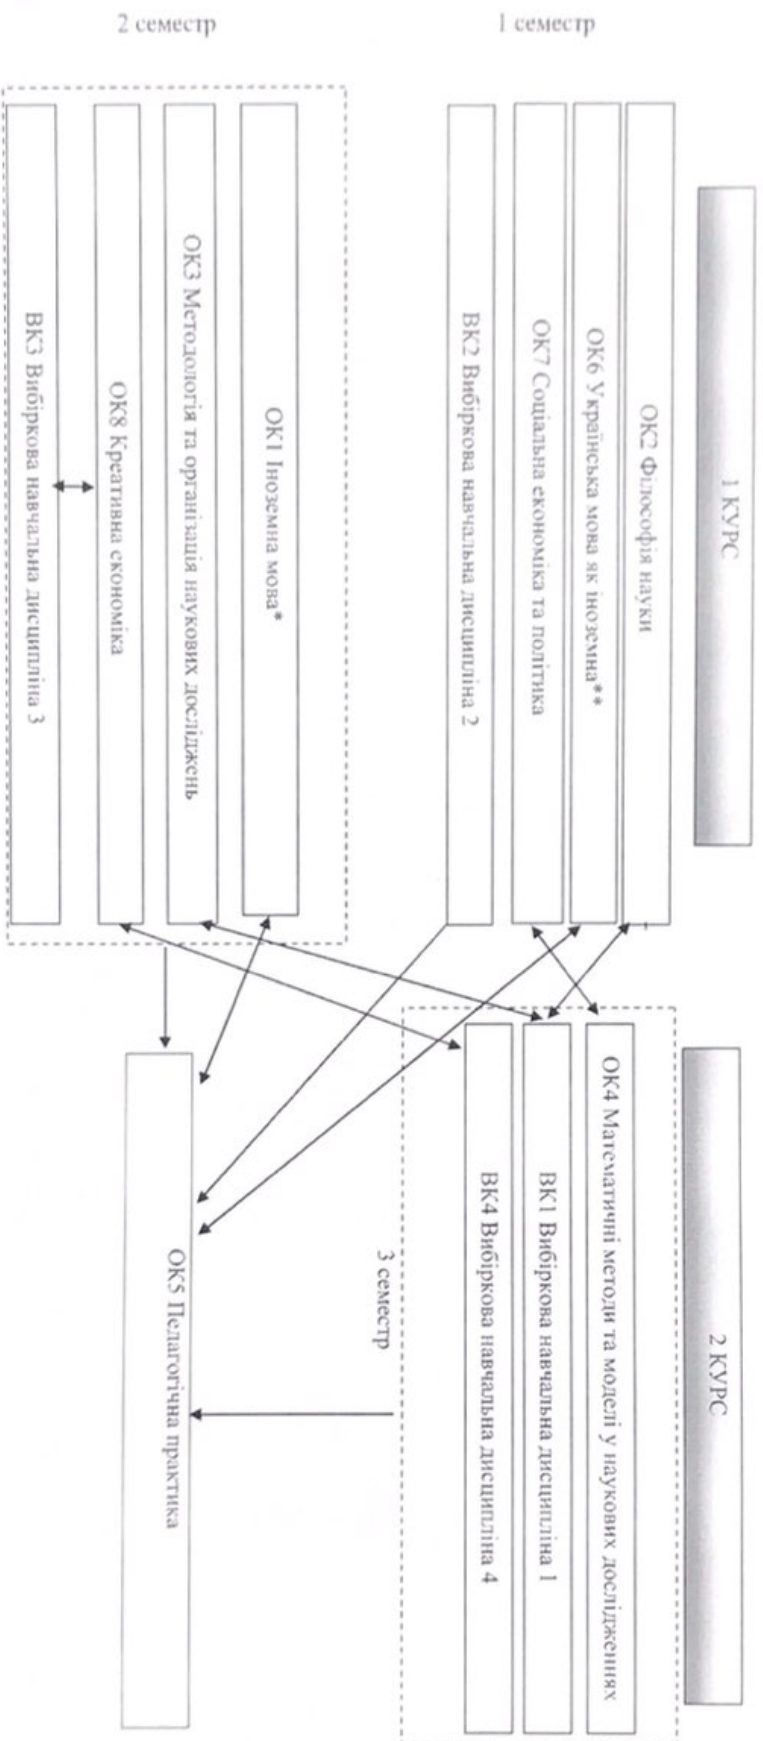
2 семестр

1 семестр

1 КУРС

ОК2 Філософія науки

ОК6 Українська мова як іноземна**

ОК7 Соціальна економіка та політика

ВК2 Вибіркова навчальна дисципліна 2

ОК1 Іноземна мова*

ОК3 Методологія та організація наукових досліджень

ОК8 Креативна економіка

ВК3 Вибіркова навчальна дисципліна 3

2 КУРС

ОК4 Математичні методи та моделі у наукових дослідженнях

ВК1 Вибіркова навчальна дисципліна 1

ВК4 Вибіркова навчальна дисципліна 4

3 семестр

ОК5 Педагогічна практика